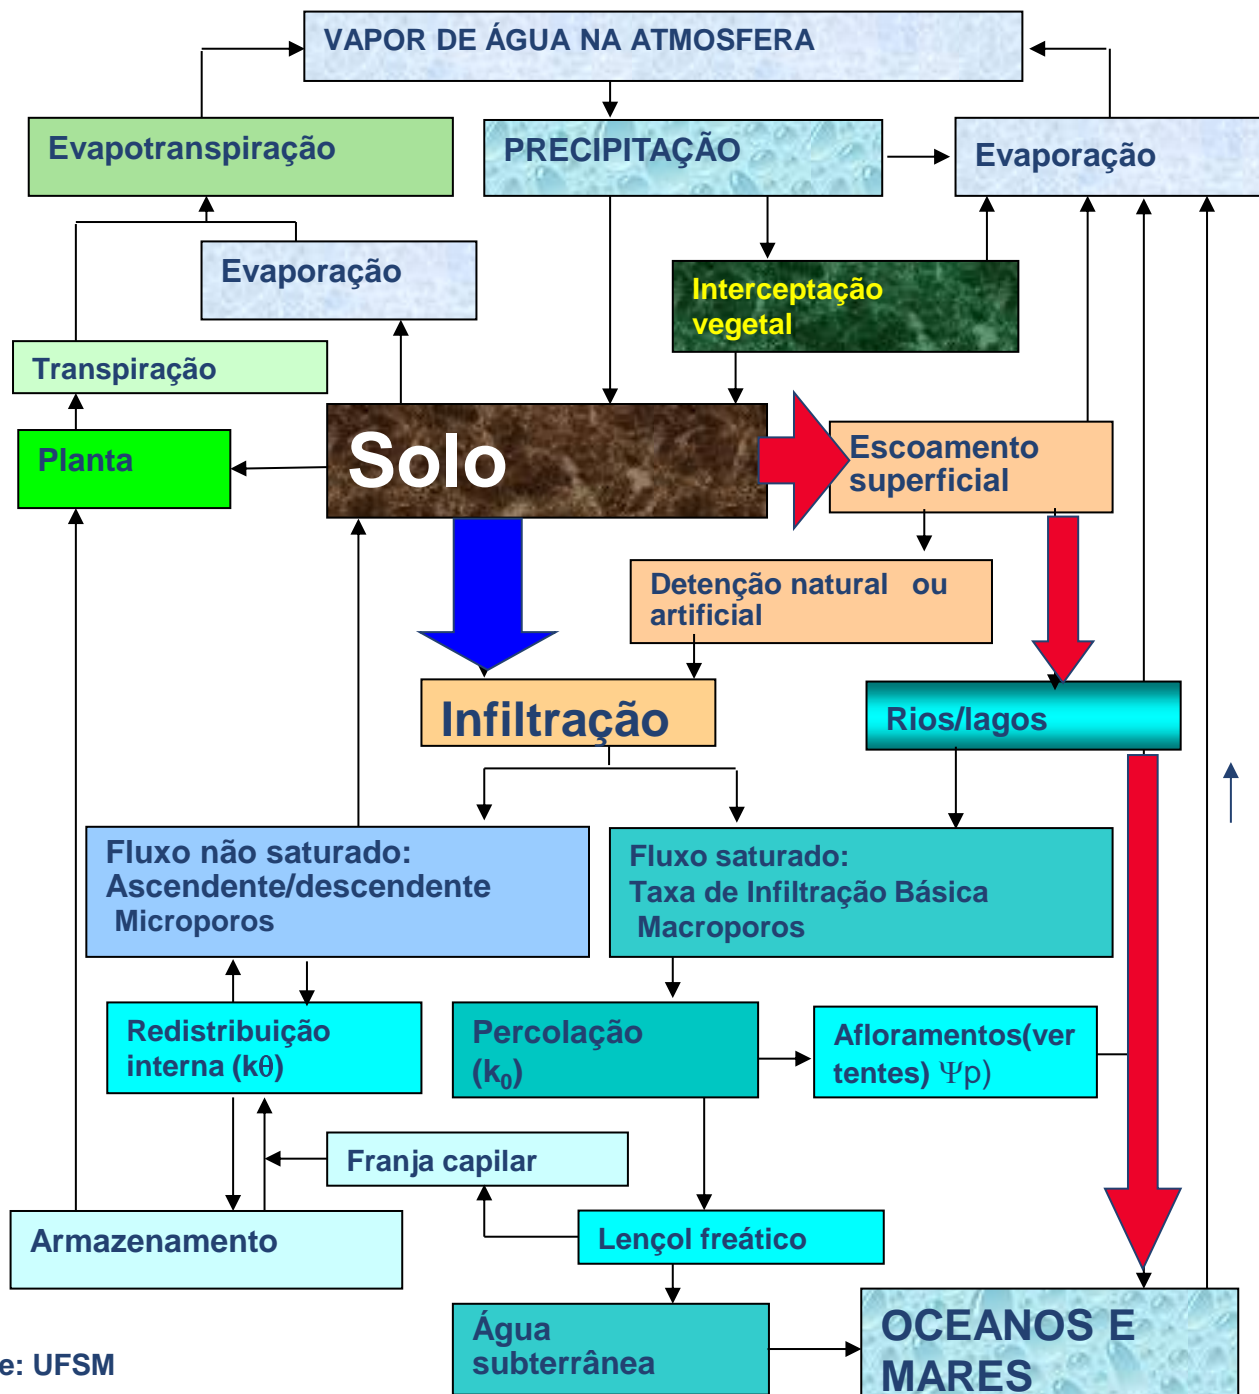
VAPOR DE ÁGUA NA ATMOSFERA

Evapotranspiração

PRECIPITAÇÃO

Evaporação

Evaporação

Interceptação vegetal

Transpiração

Planta

Solo

Escoamento superficial

Detenção natural ou artificial

Infiltração

Rios/lagos

Fluxo não saturado: Ascendente/descendente Microporos

Fluxo saturado: Taxa de Infiltração Básica Macroporos

Redistribuição interna (k$\theta$)

Percolação ($k_0$)

Afloramentos(vertentes) $\Psi$p)

Franja capilar

Armazenamento

Lençol freático

Água subterrânea

OCEANOS E MARES

e: UFSM